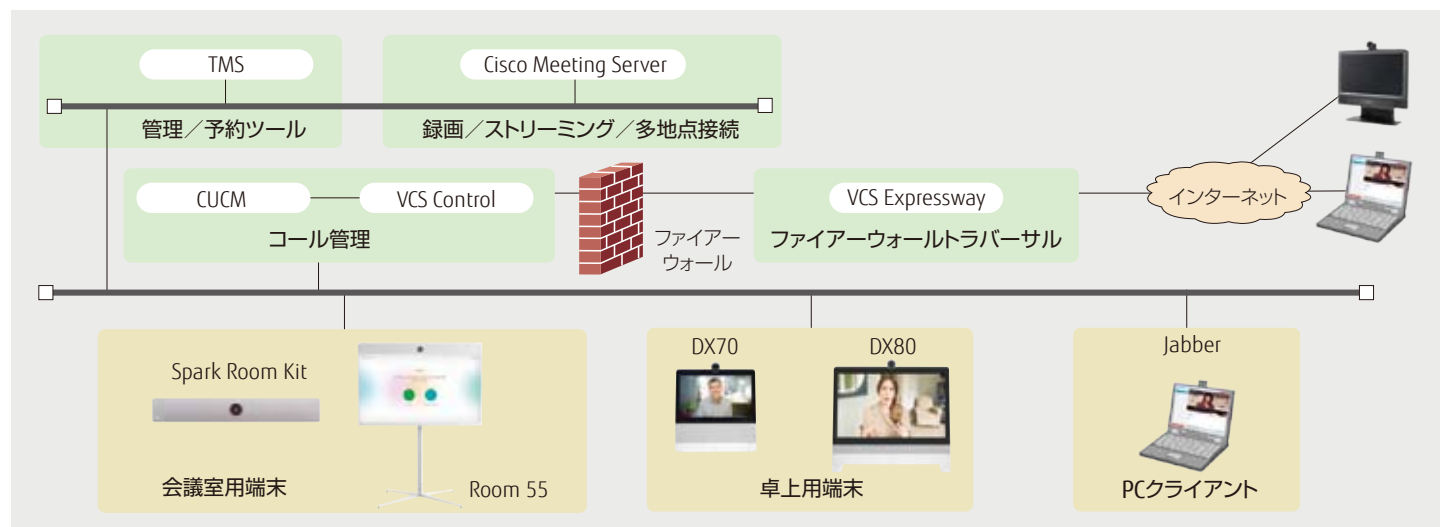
TMS

管理／予約ツール

Cisco Meeting Server

録画／ストリーミング／多地点接続

CUCM

VCS Control

コール管理

ファイアーウォール

VCS Expressway

ファイアーウォールトラバーサル

インターネット

Spark Room Kit

Room 55

会議室用端末

DX70

DX80

卓上用端末

Jabber

PCクライアント